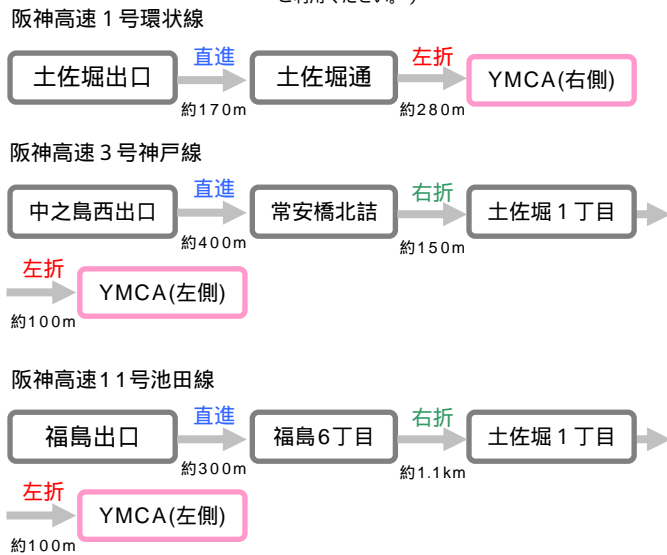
を利用ください。)

阪神高速１号環状線

土佐堀出口 直進 約170m 土佐堀通 左折 約280m YMCA(右側)

阪神高速３号神戸線

中之島西出口 直進 約400m 常安橋北詰 右折 約150m 土佐堀１丁目 左折 約100m YMCA(左側)

阪神高速１１号池田線

福島出口 直進 約300m 福島6丁目 右折 約1.1km 土佐堀１丁目 左折 約100m YMCA(左側)